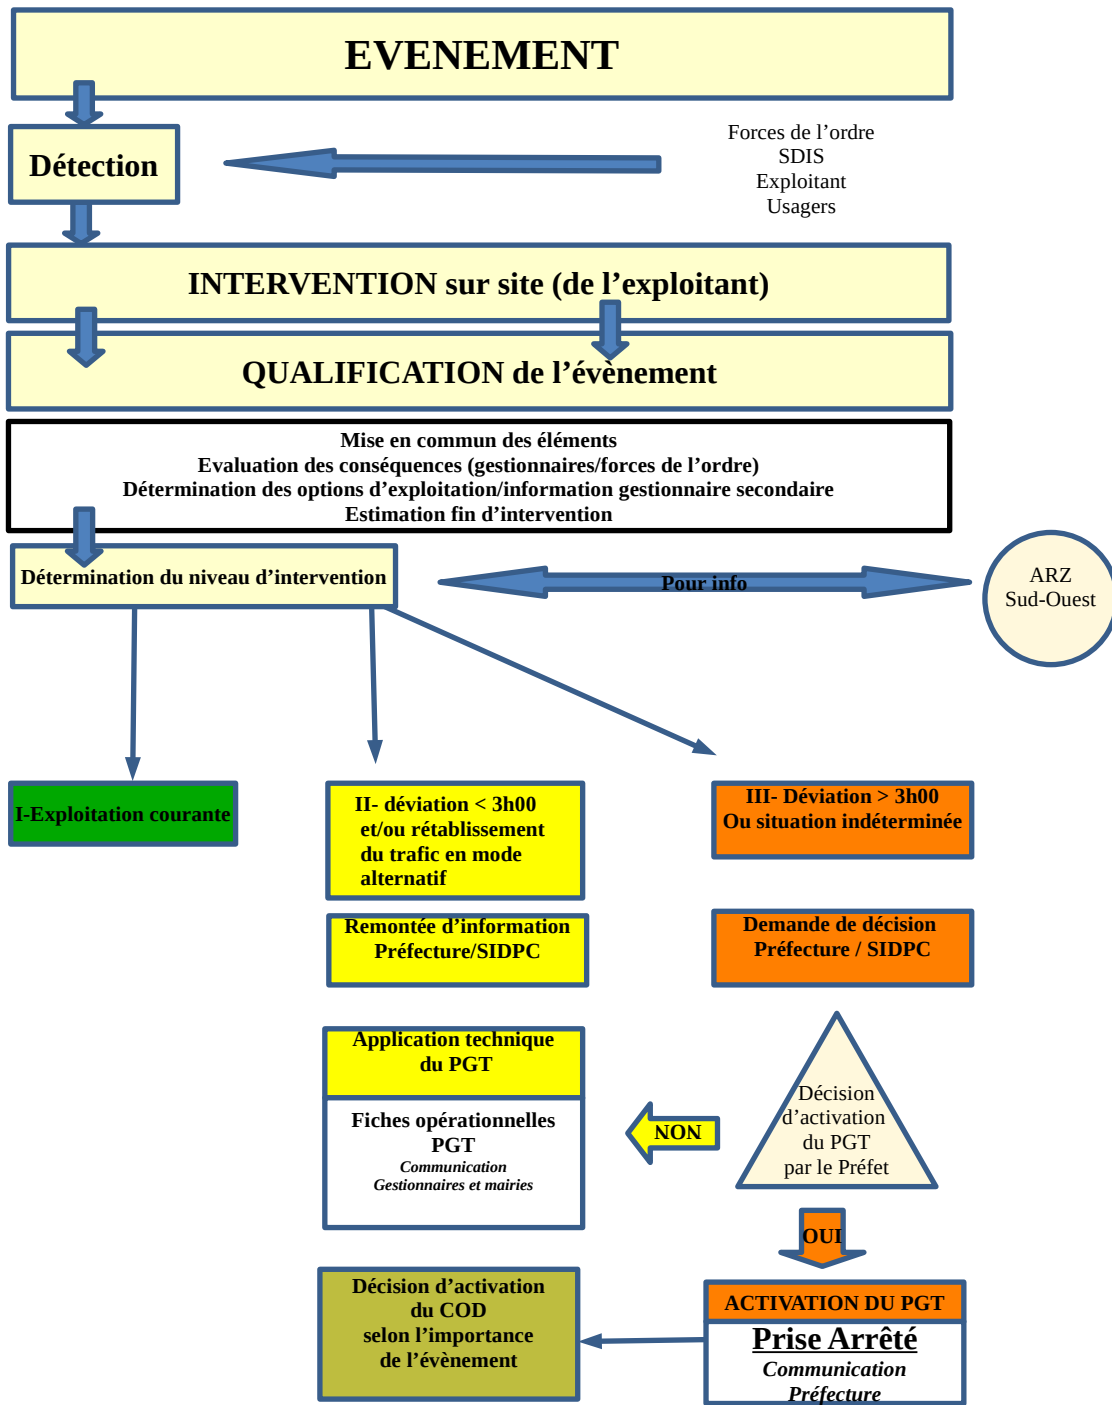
EVENEMENT

Détection

Forces de l’ordre
SDIS
Exploitant
Usagers

INTERVENTION sur site (de l’exploitant)

QUALIFICATION de l’évènement

Mise en commun des éléments
Evaluation des conséquences (gestionnaires/forces de l’ordre)
Détermination des options d’exploitation/information gestionnaire secondaire
Estimation fin d’intervention

Détermination du niveau d’intervention

Pour info

ARZ
Sud-Ouest

I-Exploitation courante

II- déviation < 3h00
et/ou rétablissement
du trafic en mode
alternatif

III- Déviation > 3h00
Ou situation indéterminée

Remontée d’information
Préfecture/SIDPC

Demande de décision
Préfecture / SIDPC

Application technique
du PGT

Fiches opérationnelles
PGT
Communication
Gestionnaires et mairies

NON

Décision
d’activation
du PGT
par le Préfet

OUI

Décision d’activation
du COD
selon l’importance
de l’évènement

ACTIVATION DU PGT

Prise Arrêté
Communication
Préfecture